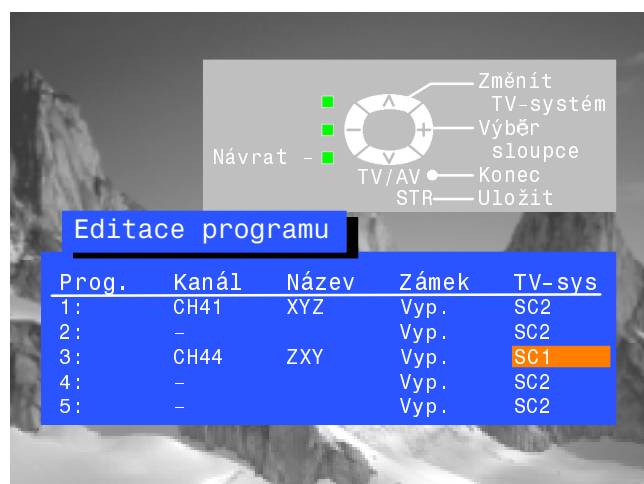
Změnit TV-systém
Výběr sloupce
Návrat -
TV/AV
Konec
STR
Uložit

Editace programu

| Prog. | Kanál | Název | Zámek | TV-sys |
|---|---|---|---|---|
| 1: | CH41 | XYZ | Vyp. | SC2 |
| 2: | – | | Vyp. | SC2 |
| 3: | CH44 | ZXY | Vyp. | SC1 |
| 4: | – | | Vyp. | SC2 |
| 5: | – | | Vyp. | SC2 |